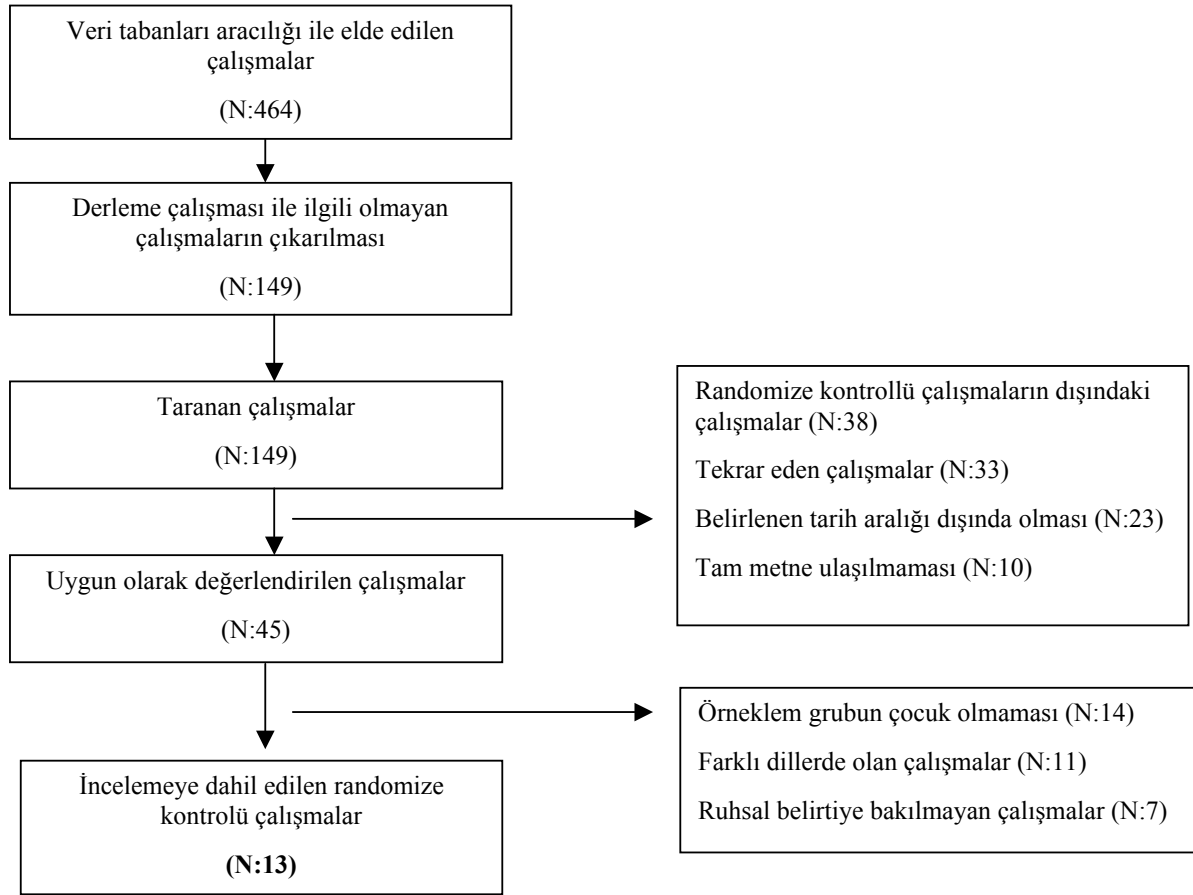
Veri tabanları aracılığı ile elde edilen çalışmalar

(N:464)

Derleme çalışması ile ilgili olmayan çalışmaların çıkarılması

(N:149)

Taranan çalışmalar

(N:149)

Randomize kontrollü çalışmaların dışındaki çalışmalar (N:38)

Tekrar eden çalışmalar (N:33)

Belirlenen tarih aralığı dışında olması (N:23)

Tam metne ulaşılmaması (N:10)

Uygun olarak değerlendirilen çalışmalar

(N:45)

Örneklem grubun çocuk olmaması (N:14)

Farklı dillerde olan çalışmalar (N:11)

Ruhsal belirtiye bakılmayan çalışmalar (N:7)

İncelemeye dahil edilen randomize kontrolü çalışmalar

**(N:13)**